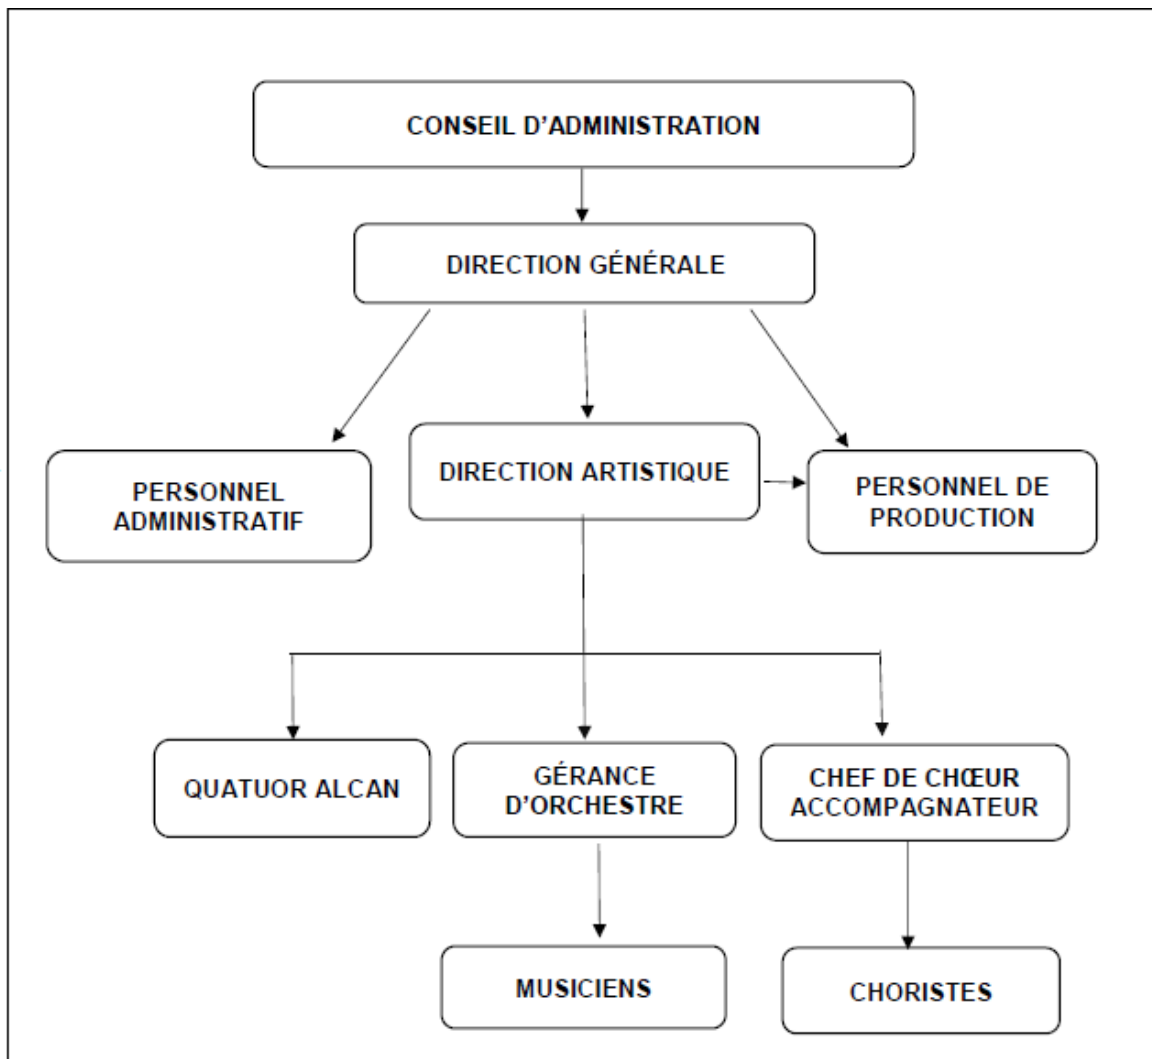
CONSEIL D'ADMINISTRATION

DIRECTION GÉNÉRALE

PERSONNEL ADMINISTRATIF

DIRECTION ARTISTIQUE

PERSONNEL DE PRODUCTION

QUATUOR ALCAN

GÉRANCE D'ORCHESTRE

CHEF DE CHŒUR ACCOMPAGNATEUR

MUSICIENS

CHORISTES